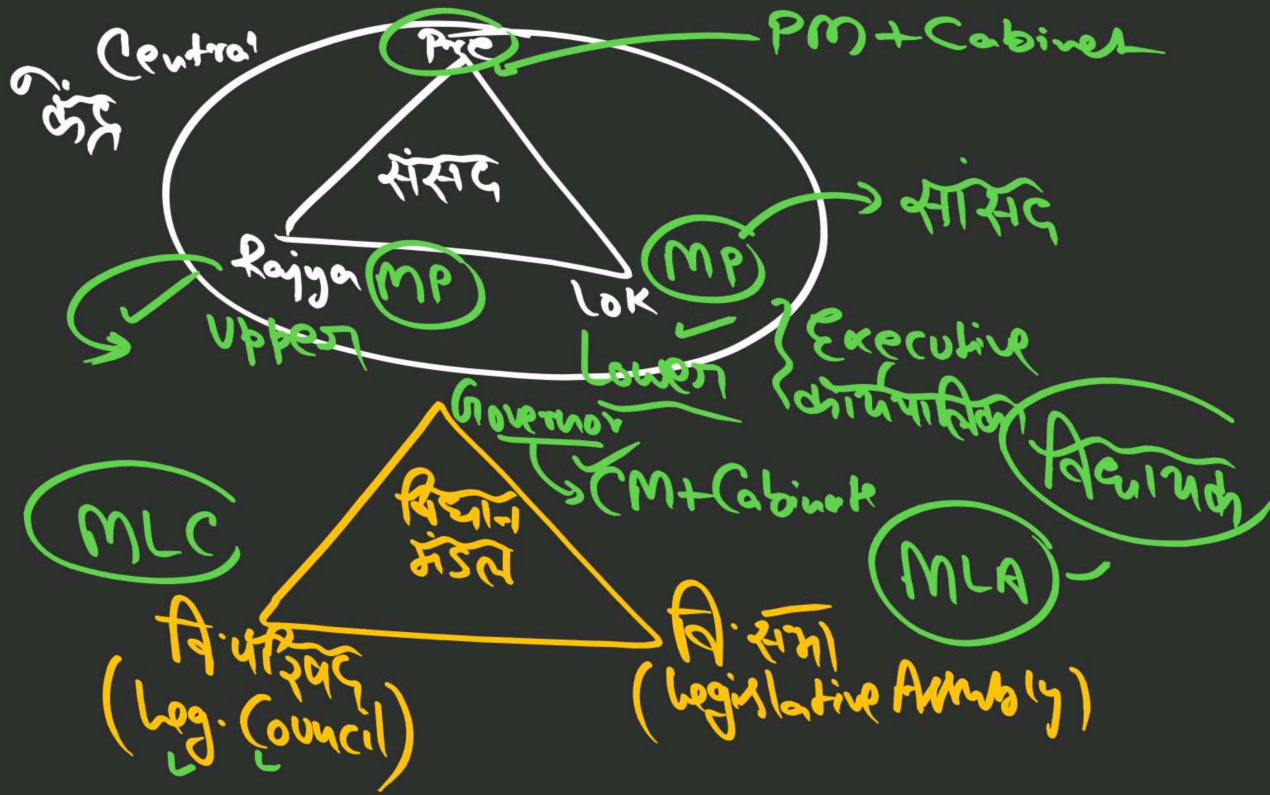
केंद्र Central

Pre

PM + Cabinet

संसद

Rajya MP

Upper

Lok MP

सांसद

Lower

Executive कार्यपालिका

विधायक

Governor

CM + Cabinet

विधान मंडल

MLC

MLA

वि. परिषद (Leg. Council)

वि. सभा (Legislative Assembly)